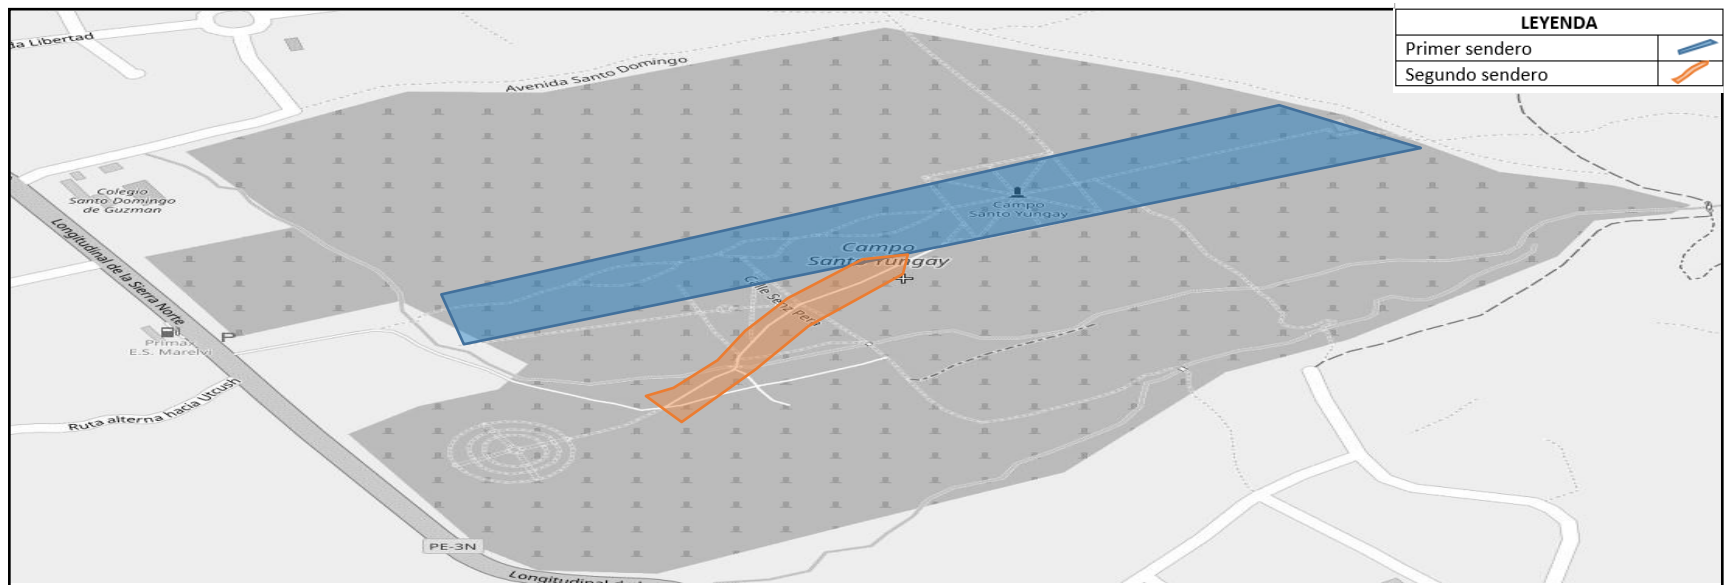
| LEYENDA | |
|---|---|
| Primer sendero | |
| Segundo sendero | |

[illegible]a Libertad

Avenida Santo Domingo

Colegio Santo Domingo de Guzman

Longitudinal de la Sierra Norte

Primax E.S. Marelvi

P

Ruta alterna hacia Utcush

Campo Santo Yungay

Campo Santo Yungay

Calle Santa Pera

PE-3N

Longitudinal d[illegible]